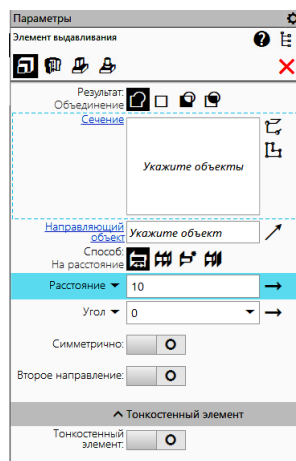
Параметры
Элемент выдавливания
Результат:
Объединение
Сечение
Укажите объекты
Направляющий объект
Укажите объект
Способ:
На расстояние
Расстояние
10
Угол
0
Симметрично:
Второе направление:
Тонкостенный элемент
Тонкостенный элемент: